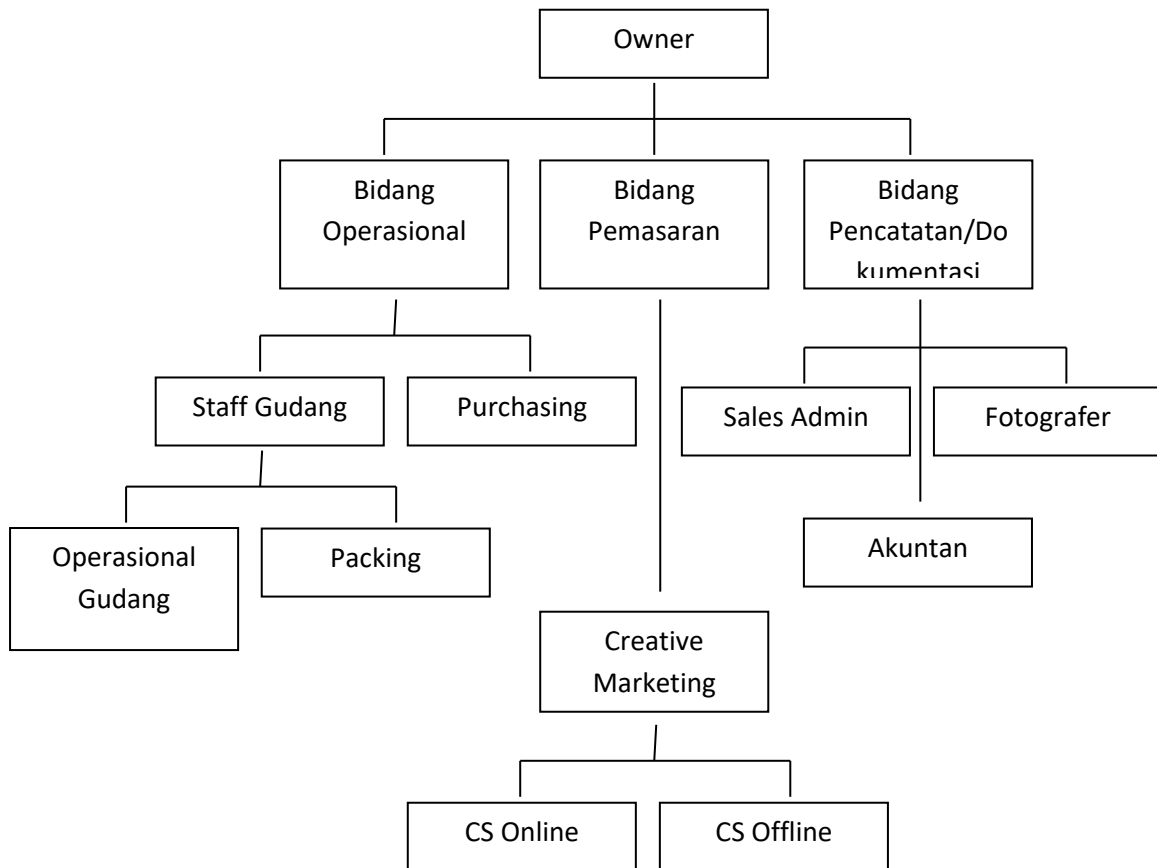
Owner

Bidang Operasional

Bidang Pemasaran

Bidang Pencatatan/Dokumentasi

Staff Gudang

Purchasing

Sales Admin

Fotografer

Operasional Gudang

Packing

Akuntan

Creative Marketing

CS Online

CS Offline